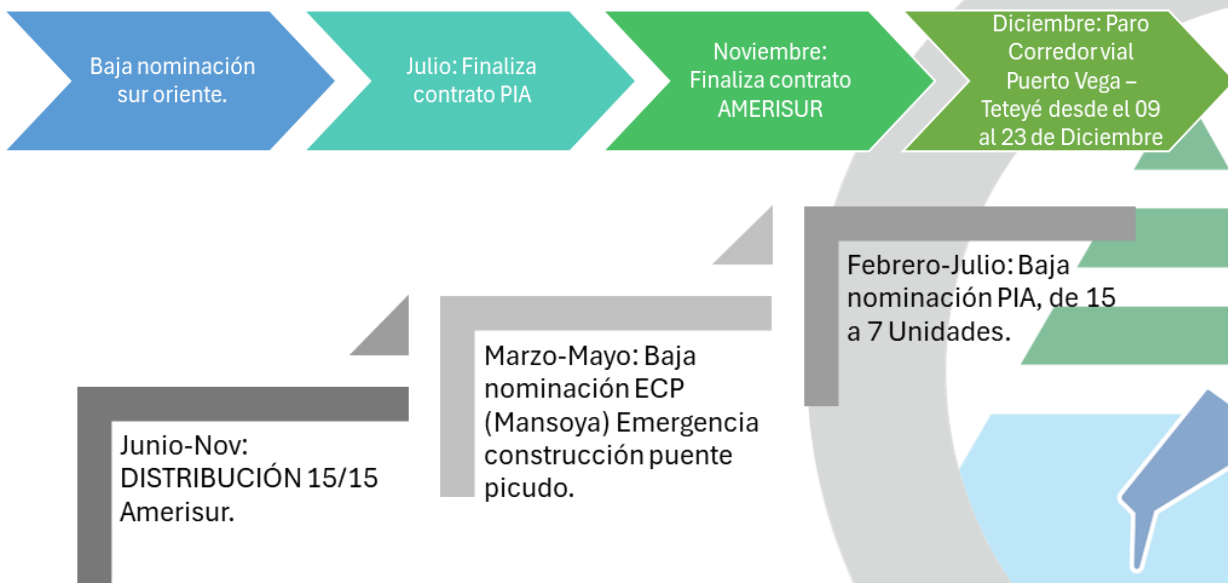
Baja nominación sur oriente.

Julio: Finaliza contrato PIA

Noviembre: Finaliza contrato AMERISUR

Diciembre: Paro Corredor vial Puerto Vega – Teteyé desde el 09 al 23 de Diciembre

Junio-Nov: DISTRIBUCIÓN 15/15 Amerisur.

Marzo-Mayo: Baja nominación ECP (Mansoya) Emergencia construcción puente picudo.

Febrero-Julio: Baja nominación PIA, de 15 a 7 Unidades.